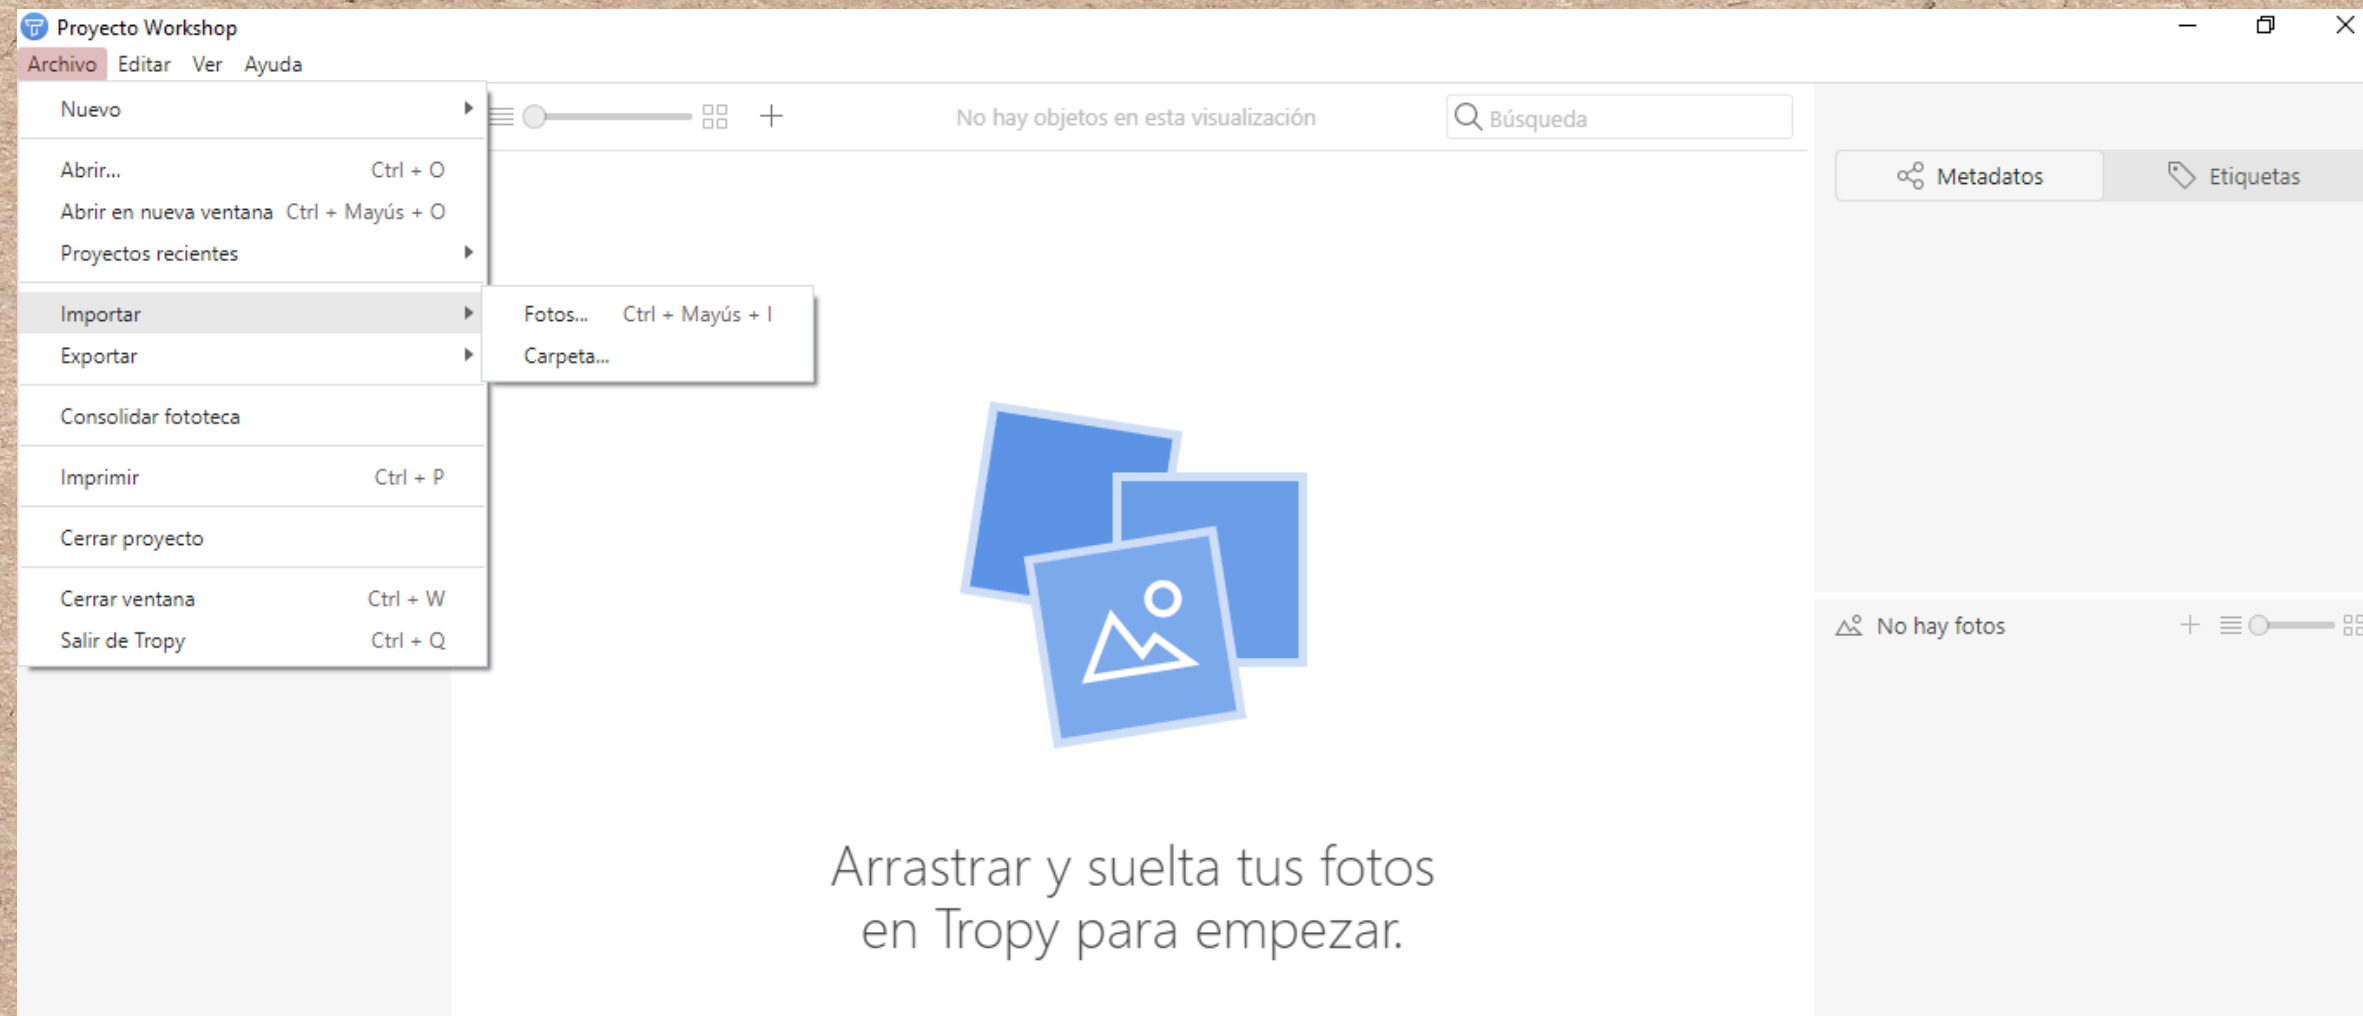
Proyecto Workshop

Archivo Editar Ver Ayuda

Nuevo

Abrir... Ctrl + O
Abrir en nueva ventana Ctrl + Mayús + O
Proyectos recientes

Importar
Exportar

Fotos... Ctrl + Mayús + I
Carpeta...

Consolidar fototeca

Imprimir Ctrl + P

Cerrar proyecto

Cerrar ventana Ctrl + W
Salir de Tropy Ctrl + Q

No hay objetos en esta visualización

Búsqueda

Metadatos

Etiquetas

No hay fotos

Arrastrar y suelta tus fotos en Tropy para empezar.